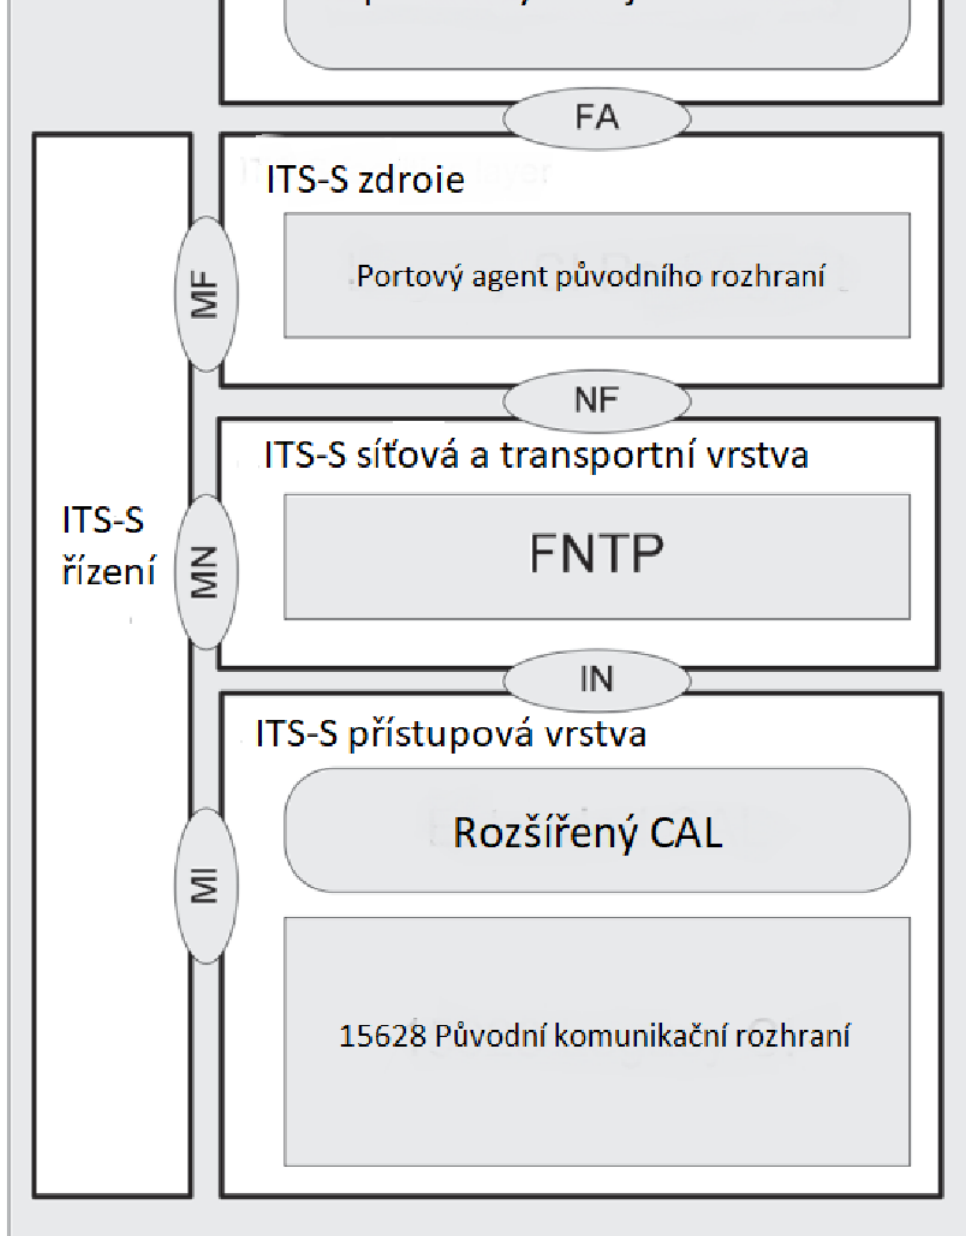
FA

ITS-S zdroie

Portový agent původního rozhraní

NF

ITS-S síťová a transportní vrstva

FNTP

IN

ITS-S přístupová vrstva

Rozšířený CAL

15628 Původní komunikační rozhraní

ITS-S řízení

MF

MN

MI